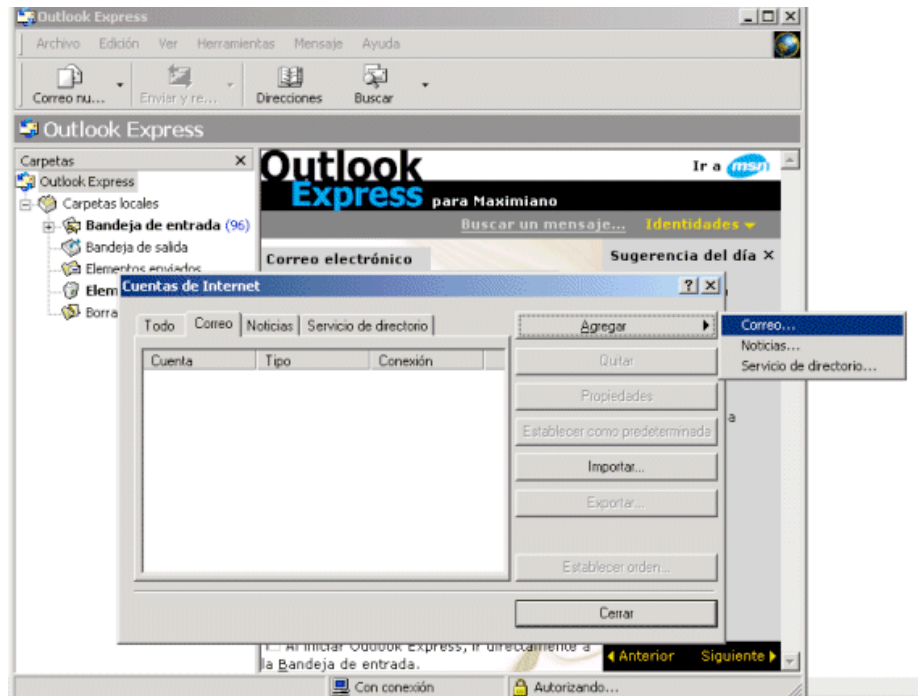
Outlook Express

Archivo Edición Ver Herramientas Mensaje Ayuda

Correo nu... Enviar y re... Direcciones Buscar

Outlook Express

Carpetas ×

Outlook Express
Carpetas locales
Bandeja de entrada (96)
Bandeja de salida
Elementos enviados
Elem
Borra

Outlook Express para Maximiano

Ir a msn

Buscar un mensaje... Identidades

Correo electrónico

Sugerencia del día ×

Cuentas de Internet

Todo Correo Noticias Servicio de directorio

| Cuenta | Tipo | Conexión |
|---|---|---|

Agregar
Quitar
Propiedades
Establecer como predeterminada
Importar...
Exportar...
Establecer orden...
Cerrar

Correo...
Noticias...
Servicio de directorio...

a

Al iniciar Outlook Express, ir directamente a la Bandeja de entrada.

Anterior Siguiente

Con conexión Autorizando...